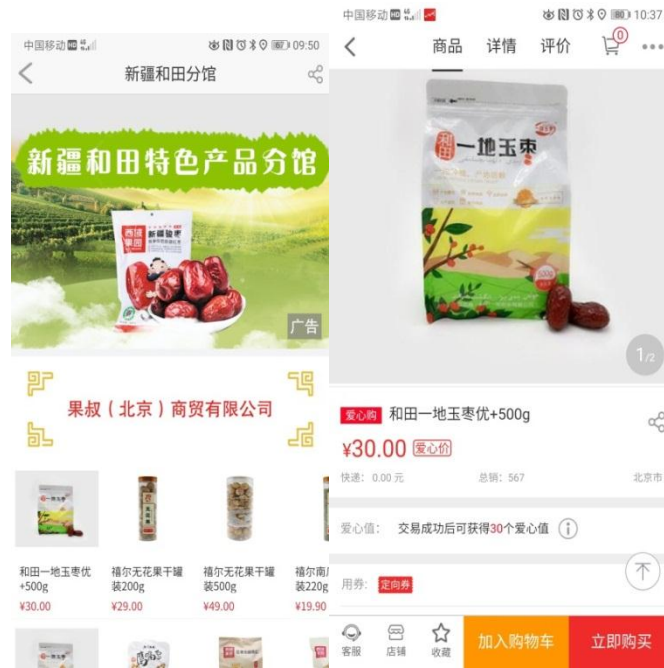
中国移动 HD 4G 09:50

新疆和田分馆

新疆和田特色产品分馆

西域果园

新疆骏枣

广告

果叔（北京）商贸有限公司

和田一地玉枣优+500g
¥30.00

禧尔无花果干罐装200g
¥29.00

禧尔无花果干罐装500g
¥49.00

禧尔南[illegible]装220g
¥19.90

中国移动 HD 4G 10:37

商品 详情 评价 0

和田 一地玉枣

1/2

爱心购 和田一地玉枣优+500g

¥30.00 爱心价

快递：0.00 元 总销：567 北京市

爱心值： 交易成功后可获得30个爱心值

用券： 定向券

客服 店铺 收藏 加入购物车 立即购买